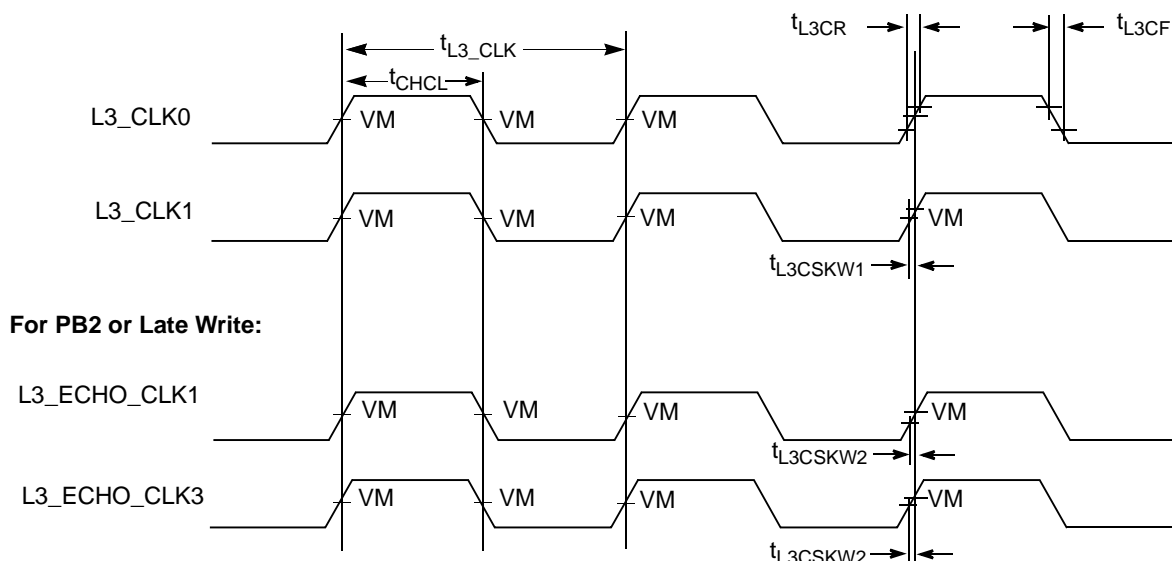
$t_{L3CR}$

$t_{L3CF}$

$t_{L3\_CLK}$

$t_{CHCL}$

L3_CLK0

VM

VM

VM

L3_CLK1

VM

VM

VM

VM

$t_{L3CSKW1}$

**For PB2 or Late Write:**

L3_ECHO_CLK1

VM

VM

VM

VM

$t_{L3CSKW2}$

L3_ECHO_CLK3

VM

VM

VM

VM

$t_{L3CSKW2}$